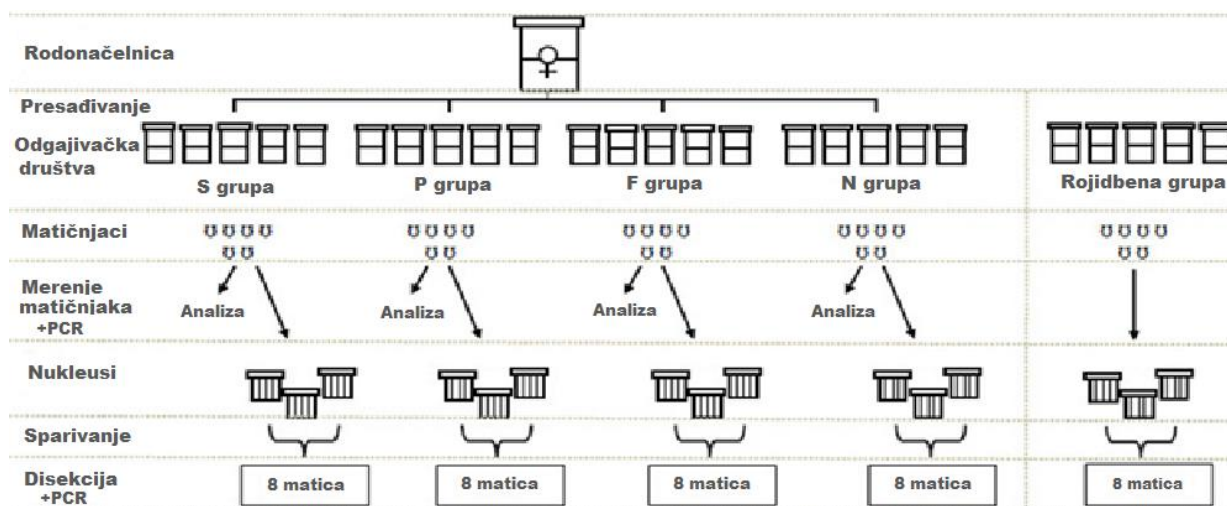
Rodonačelnica

Presađivanje

Odgajivačka društva

S grupa

P grupa

F grupa

N grupa

Rojidbena grupa

Matičnjaci

Merenje matičnjaka +PCR

Analiza

Analiza

Analiza

Analiza

Nukleusi

Sparivanje

Disekcija +PCR

8 matica

8 matica

8 matica

8 matica

8 matica